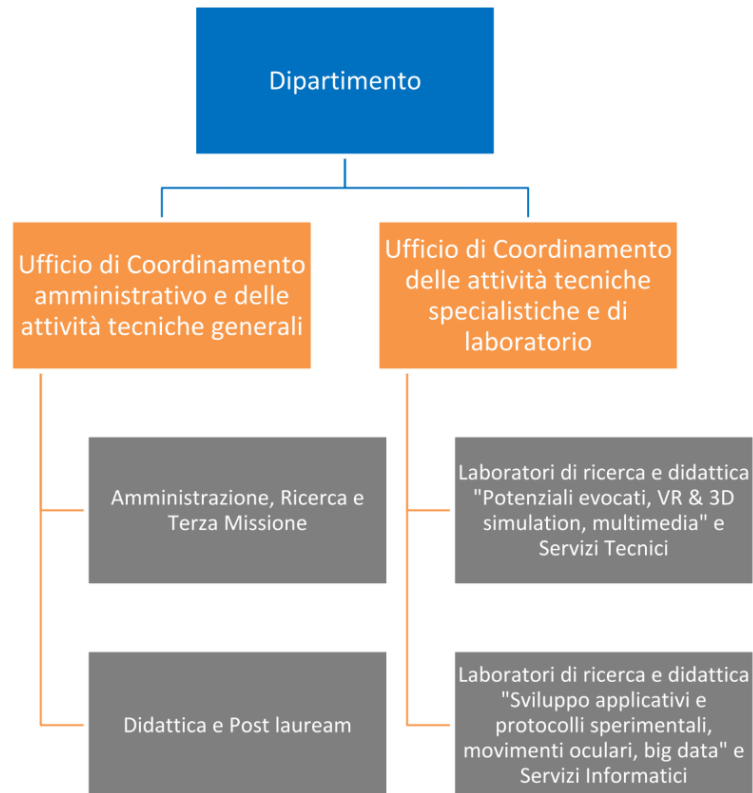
Dipartimento

Ufficio di Coordinamento amministrativo e delle attività tecniche generali

Ufficio di Coordinamento delle attività tecniche specialistiche e di laboratorio

Amministrazione, Ricerca e Terza Missione

Didattica e Post lauream

Laboratori di ricerca e didattica "Potenziali evocati, VR & 3D simulation, multimedia" e Servizi Tecnici

Laboratori di ricerca e didattica "Sviluppo applicativi e protocolli sperimentali, movimenti oculari, big data" e Servizi Informatici